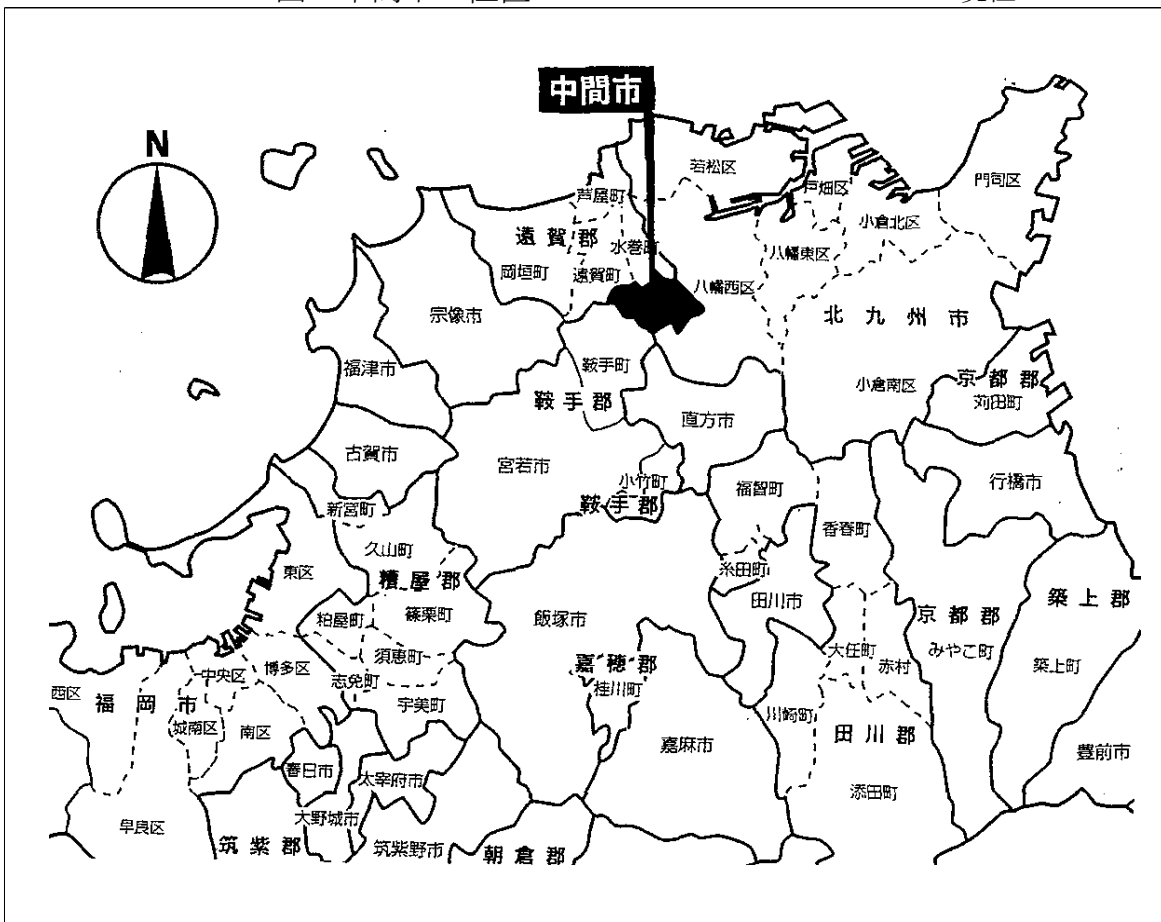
中間市

N

若松区
戸畑区
門司区
芦屋町
遠賀郡
水巻町
八幡東区
小倉北区
岡垣町
遠賀町
八幡西区
宗像市
北九州市
鞍手町
福津市
鞍手郡
小倉南区
京都郡
苅田町
直方市
古賀市
宮若市
小竹町
福智町
行橋市
新宮町
鞍手郡
香春町
久山町
東区
糟屋郡
糸田町
篠栗町
田川市
粕屋町
飯塚市
京都郡
築上郡
須恵町
大任町
中央区
博多区
嘉穂郡
みやこ町
赤村
築上町
西区
福岡市
志免町
桂川町
城南区
南区
宇美町
川崎町
田川郡
嘉麻市
豊前市
春日市
太宰府市
添田町
早良区
大野城市
筑紫郡
筑紫野市
朝倉郡